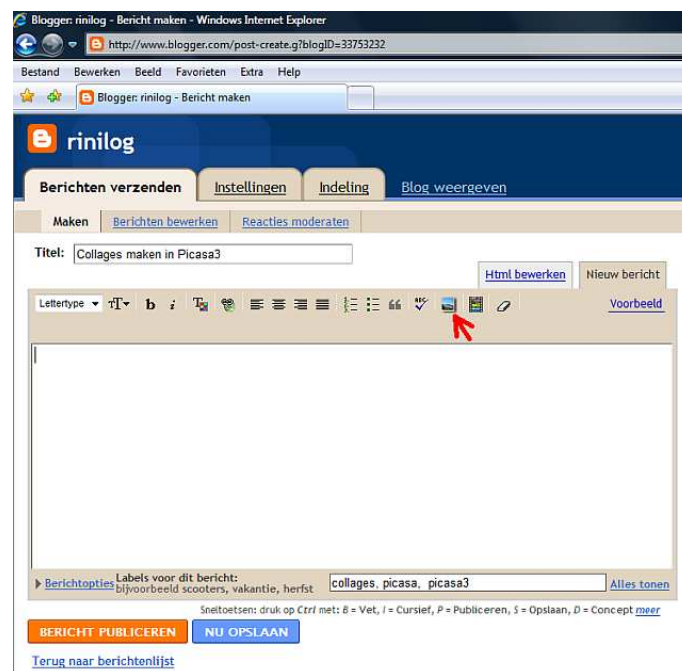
Blogger: rinilog - Bericht maken - Windows Internet Explorer

http://www.blogger.com/post-create.g?blogID=33753232

Bestand Bewerken Beeld Favorieten Extra Help

Blogger: rinilog - Bericht maken

rinilog

Berichten verzenden Instellingen Indeling Blog weergeven

Maken Berichten bewerken Reacties moderaten

Titel: Collages maken in Picasa3

Html bewerken Nieuw bericht

Lettertype b i Voorbeeld

Berichtopties Labels voor dit bericht: bijvoorbeeld scooters, vakantie, herfst collages, picasa, picasa3 Alles tonen

Sneltoetsen: druk op Ctrl met: B = Vet, I = Cursief, P = Publiceren, S = Opslaan, D = Concept meer

BERICHT PUBLICEREN NU OPSLAAN

Terug naar berichtenlijst